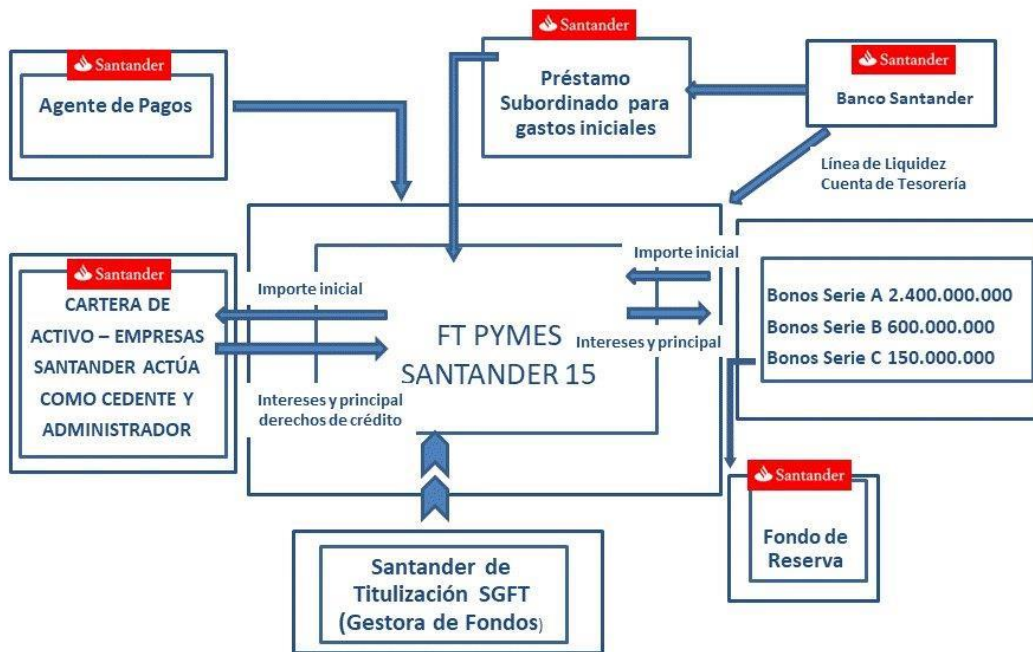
Santander
Préstamo Subordinado para gastos iniciales

Santander
Agente de Pagos

Santander
Banco Santander

Línea de Liquidez
Cuenta de Tesorería

Santander
CARTERA DE ACTIVO – EMPRESAS SANTANDER ACTÚA COMO CEDENTE Y ADMINISTRADOR

Importe inicial

FT PYMES SANTANDER 15

Intereses y principal derechos de crédito

Importe inicial

Intereses y principal

Bonos Serie A 2.400.000.000
Bonos Serie B 600.000.000
Bonos Serie C 150.000.000

Santander
Fondo de Reserva

Santander de Titulización SGFT (Gestora de Fondos)